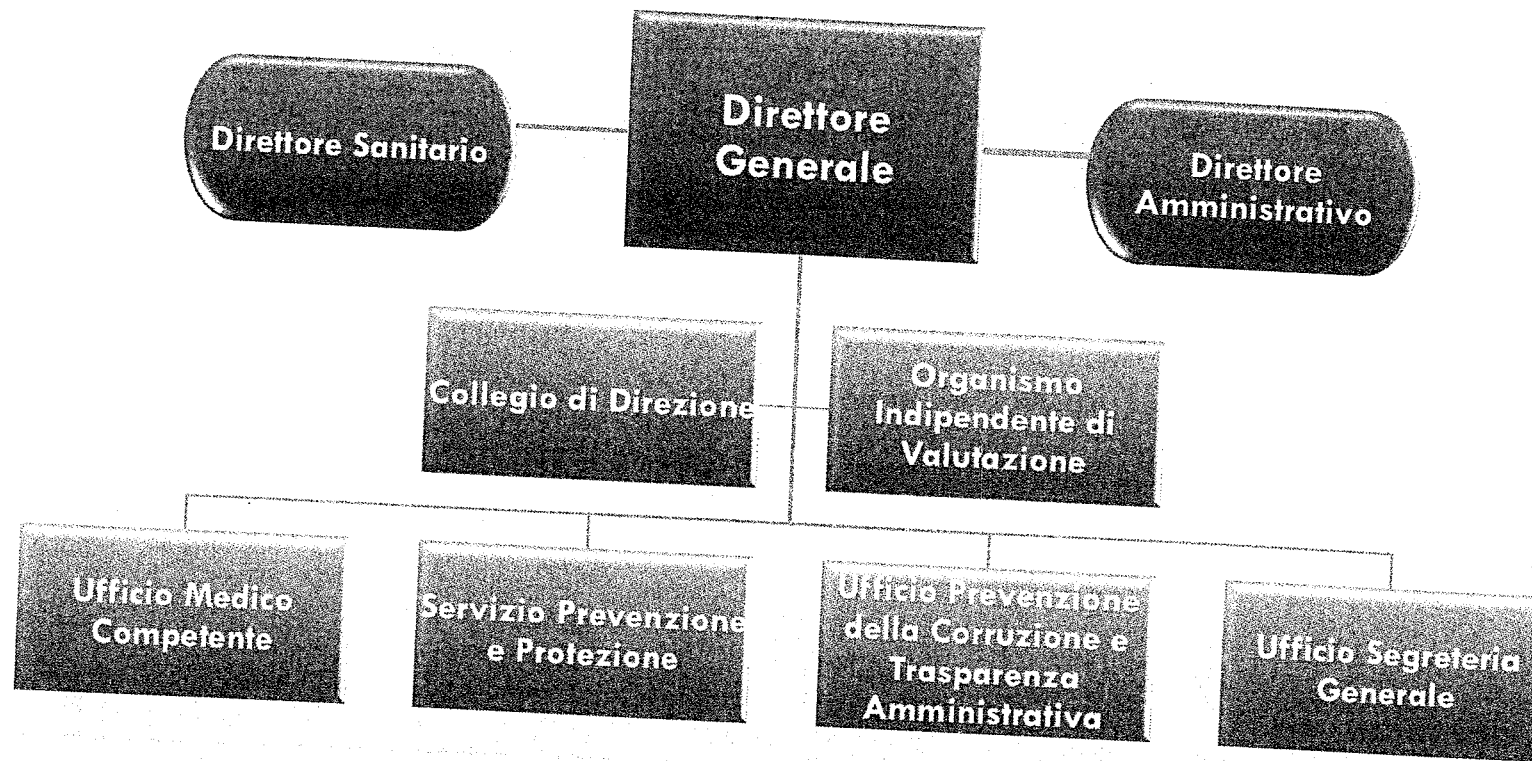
Direttore Generale

Direttore Sanitario

Direttore Amministrativo

Collegio di Direzione

Organismo Indipendente di Valutazione

Ufficio Medico Competente

Servizio Prevenzione e Protezione

Ufficio Prevenzione della Corruzione e Trasparenza Amministrativa

Ufficio Segreteria Generale